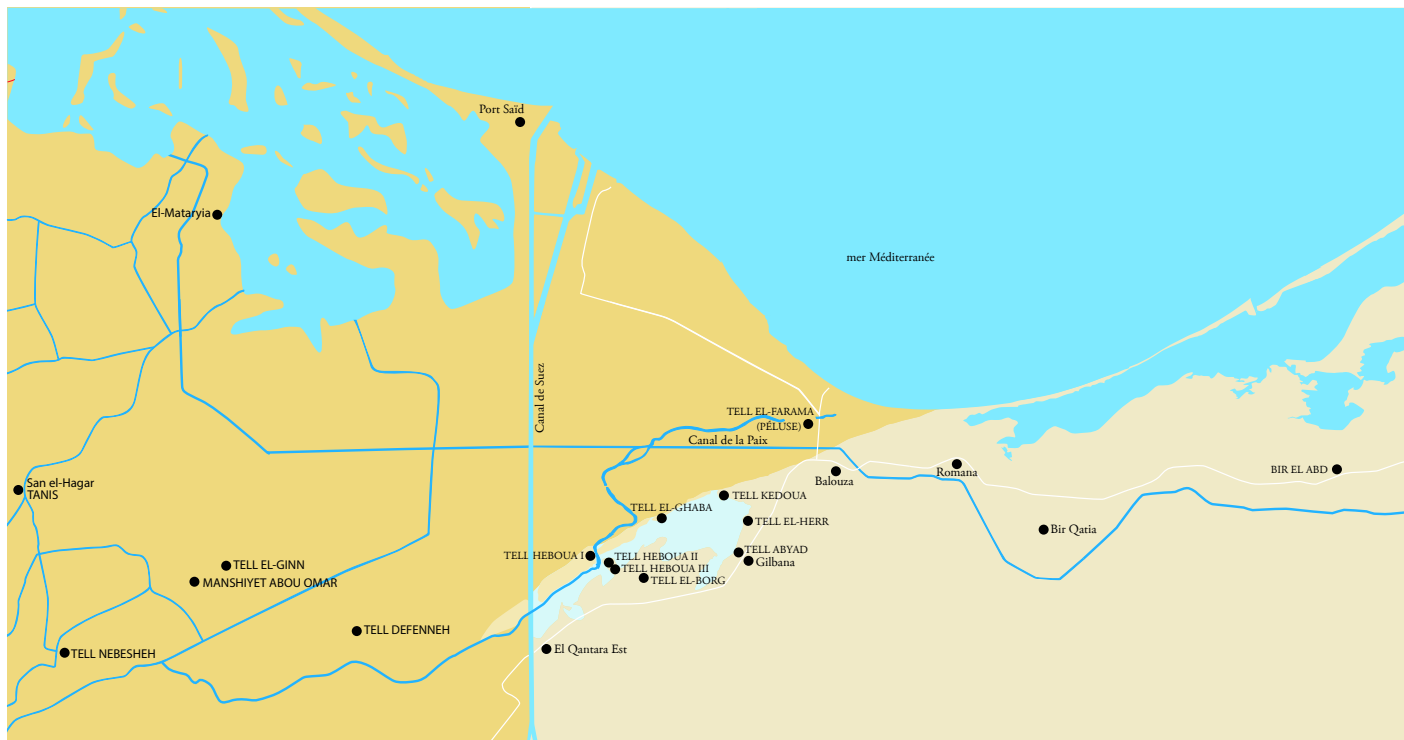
Port Saïd

El-Mataryia

mer Méditerranée

Canal de Suez

TELL EL-FARAMA
(PÉLUSE)

Canal de la Paix

Balouza

Romana

BIR EL ABD

San el-Hagar
TANIS

TELL KEDOUA

TELL EL-GHABA

TELL EL-HERR

Bir Qatia

TELL ABYAD

Gilbana

TELL HEBOUA I

TELL HEBOUA II

TELL HEBOUA III

TELL EL-BORG

TELL EL-GINN

MANSHIYET ABOU OMAR

TELL DEFENNEH

TELL NEBESHEH

El Qantara Est